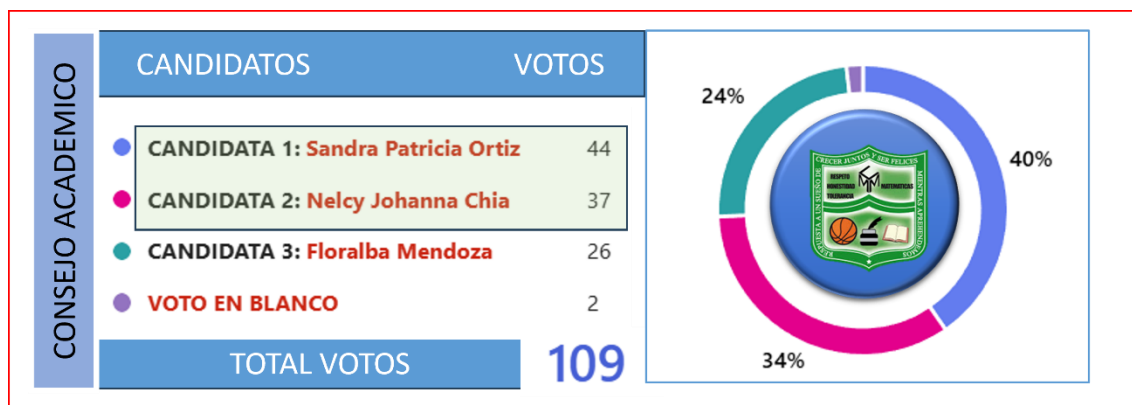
CONSEJO ACADEMICO

| CANDIDATOS | VOTOS |
|---|---|
| CANDIDATA 1: Sandra Patricia Ortiz | 44 |
| CANDIDATA 2: Nelcy Johanna Chia | 37 |
| CANDIDATA 3: Floralba Mendoza | 26 |
| VOTO EN BLANCO | 2 |
| TOTAL VOTOS | 109 |

24%
40%
34%

CRECER JUNTOS Y SER FELICES
RESPETO
HONESTIDAD
TOLERANCIA
MATEMATICAS
MIENTRAS APRENDEMOS
RESPUESTA A UN SUEÑO DE